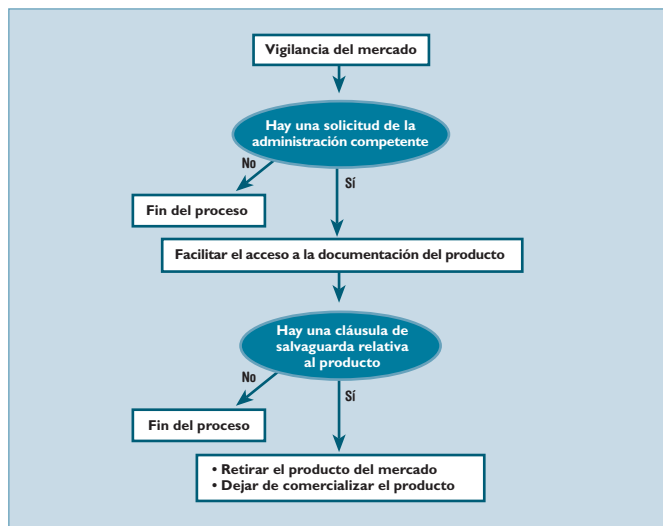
Vigilancia del mercado

Hay una solicitud de la administración competente

No

Sí

Fin del proceso

Facilitar el acceso a la documentación del producto

Hay una cláusula de salvaguarda relativa al producto

No

Sí

Fin del proceso

• Retirar el producto del mercado
• Dejar de comercializar el producto